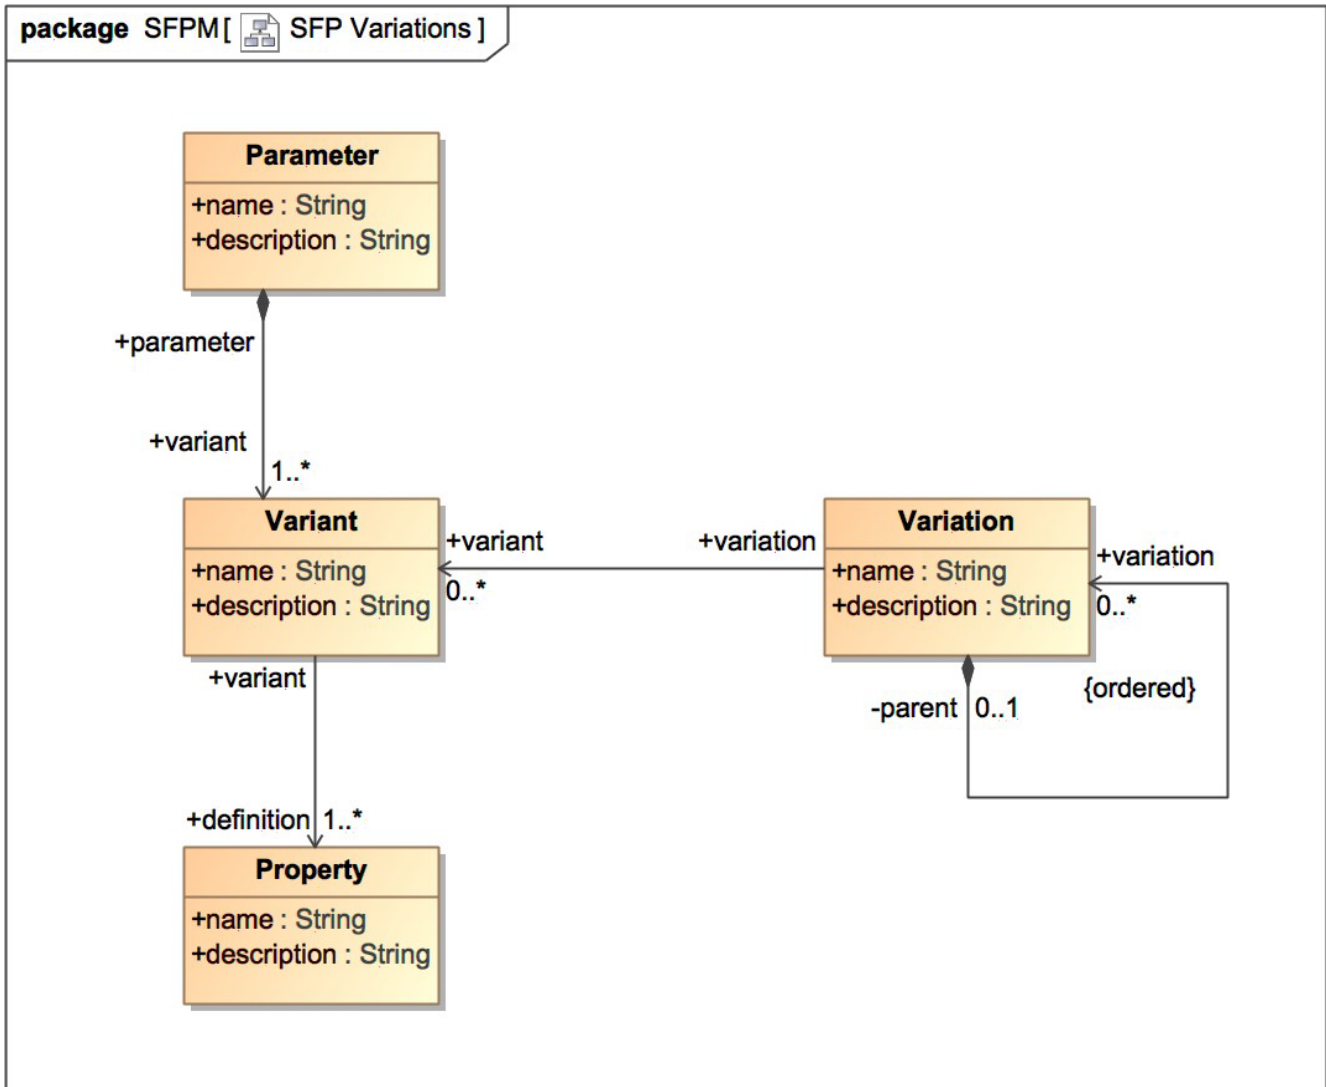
package SFPM[ SFP Variations ]

Parameter
+name : String
+description : String

+parameter

+variant
1..*

Variant
+name : String
+description : String

+variant
0..*

+variation

Variation
+name : String
+description : String

+variation
0..*

{ordered}

-parent
0..1

+variant

+definition
1..*

Property
+name : String
+description : String